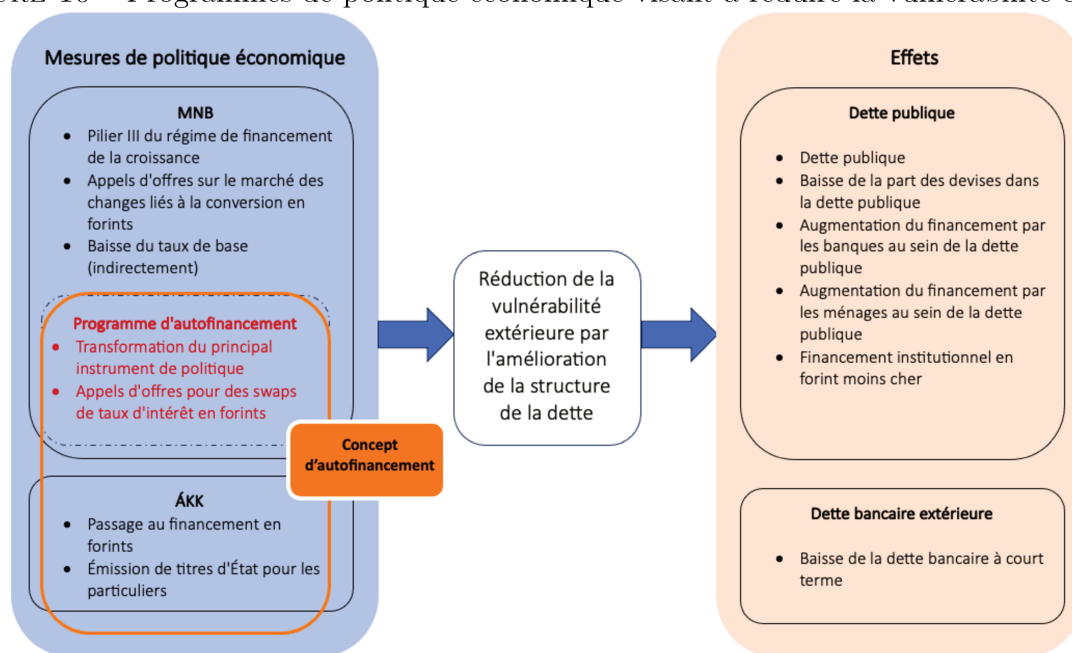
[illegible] – Programmes de politique économique visant à réduire la vulnérabilité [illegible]

Mesures de politique économique

MNB

- Pilier III du régime de financement de la croissance
- Appels d'offres sur le marché des changes liés à la conversion en forints
- Baisse du taux de base (indirectement)

Programme d'autofinancement

- Transformation du principal instrument de politique
- Appels d'offres pour des swaps de taux d'intérêt en forints

Concept d'autofinancement

ÁKK

- Passage au financement en forints
- Émission de titres d'État pour les particuliers

Réduction de la vulnérabilité extérieure par l'amélioration de la structure de la dette

Effets

Dette publique

- Dette publique
- Baisse de la part des devises dans la dette publique
- Augmentation du financement par les banques au sein de la dette publique
- Augmentation du financement par les ménages au sein de la dette publique
- Financement institutionnel en forint moins cher

Dette bancaire extérieure

- Baisse de la dette bancaire à court terme